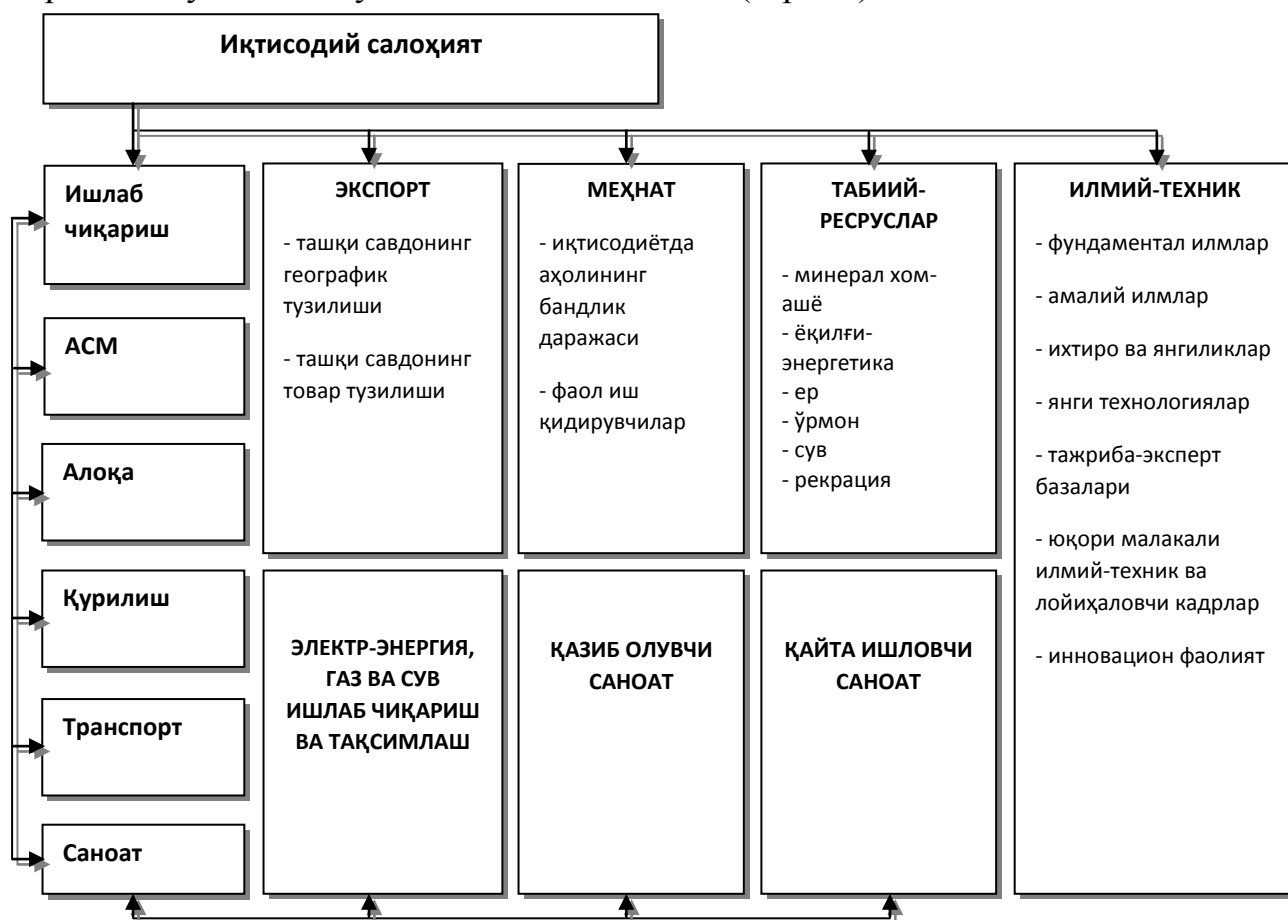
Иқтисодий салоҳият

Ишлаб чиқариш

АСМ

Алоқа

Қурилиш

Транспорт

Саноат

ЭКСПОРТ

- ташқи савдонинг географик тузилиши

- ташқи савдонинг товар тузилиши

МЕҲНАТ

- иқтисодиётда аҳолининг бандлик даражаси

- фаол иш қидирувчилар

ТАБИИЙ-РЕСРУСЛАР

- минерал хом-ашё
- ёқилғи-энергетика
- ер
- ўрмон
- сув
- рекрация

ИЛМИЙ-ТЕХНИК

- фундаментал илмлар

- амалий илмлар

- ихтиро ва янгиликлар

- янги технологиялар

- тажриба-эксперт базалари

- юқори малакали илмий-техник ва лойиҳаловчи кадрлар

- инновацион фаолият

ЭЛЕКТР-ЭНЕРГИЯ, ГАЗ ВА СУВ ИШЛАБ ЧИҚАРИШ ВА ТАҚСИМЛАШ

ҚАЗИБ ОЛУВЧИ САНОАТ

ҚАЙТА ИШЛОВЧИ САНОАТ